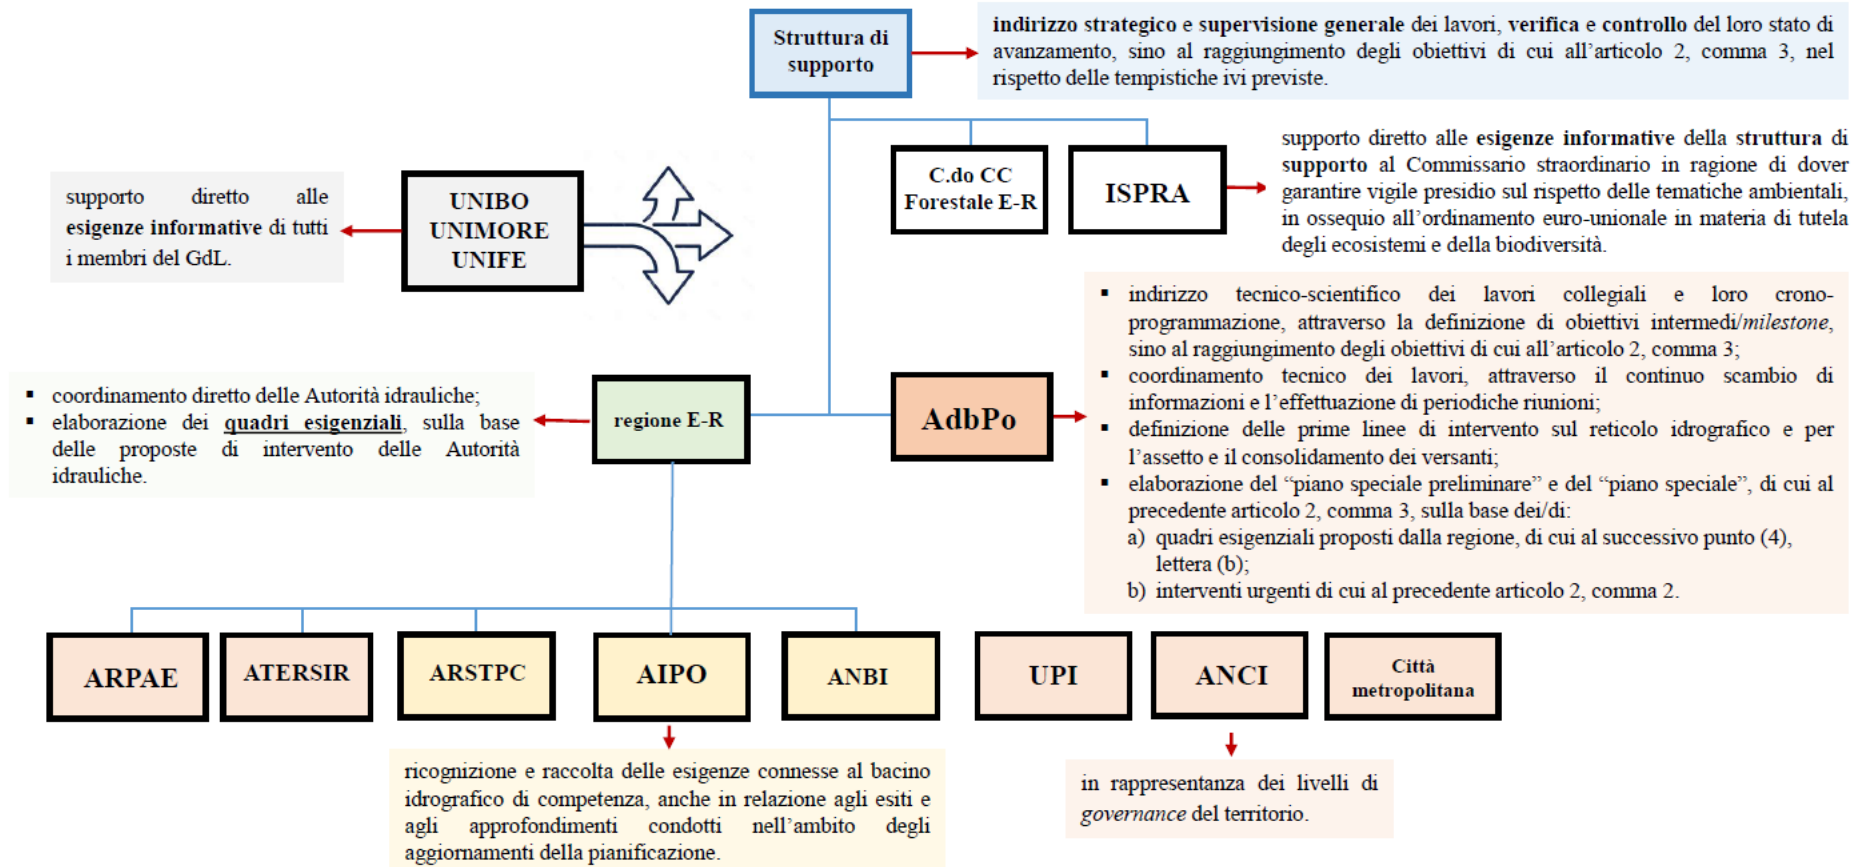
Struttura di supporto

**indirizzo strategico** e **supervisione generale** dei lavori, **verifica** e **controllo** del loro stato di avanzamento, sino al raggiungimento degli obiettivi di cui all'articolo 2, comma 3, nel rispetto delle tempistiche ivi previste.

C.do CC Forestale E-R

ISPRA

supporto diretto alle **esigenze informative** della **struttura di supporto** al Commissario straordinario in ragione di dover garantire vigile presidio sul rispetto delle tematiche ambientali, in ossequio all'ordinamento euro-unionale in materia di tutela degli ecosistemi e della biodiversità.

supporto diretto alle **esigenze informative** di tutti i membri del GdL.

UNIBO
UNIMORE
UNIFE

- indirizzo tecnico-scientifico dei lavori collegiali e loro crono-programmazione, attraverso la definizione di obiettivi intermedi/*milestone*, sino al raggiungimento degli obiettivi di cui all'articolo 2, comma 3;
- coordinamento tecnico dei lavori, attraverso il continuo scambio di informazioni e l'effettuazione di periodiche riunioni;
- definizione delle prime linee di intervento sul reticolo idrografico e per l'assetto e il consolidamento dei versanti;
- elaborazione del "piano speciale preliminare" e del "piano speciale", di cui al precedente articolo 2, comma 3, sulla base dei/di:
a) quadri esigenziali proposti dalla regione, di cui al successivo punto (4), lettera (b);
b) interventi urgenti di cui al precedente articolo 2, comma 2.

- coordinamento diretto delle Autorità idrauliche;
- elaborazione dei **quadri esigenziali**, sulla base delle proposte di intervento delle Autorità idrauliche.

regione E-R

AdbPo

ARPAE

ATERSIR

ARSTPC

AIPO

ANBI

UPI

ANCI

Città metropolitana

ricognizione e raccolta delle esigenze connesse al bacino idrografico di competenza, anche in relazione agli esiti e agli approfondimenti condotti nell'ambito degli aggiornamenti della pianificazione.

in rappresentanza dei livelli di *governance* del territorio.